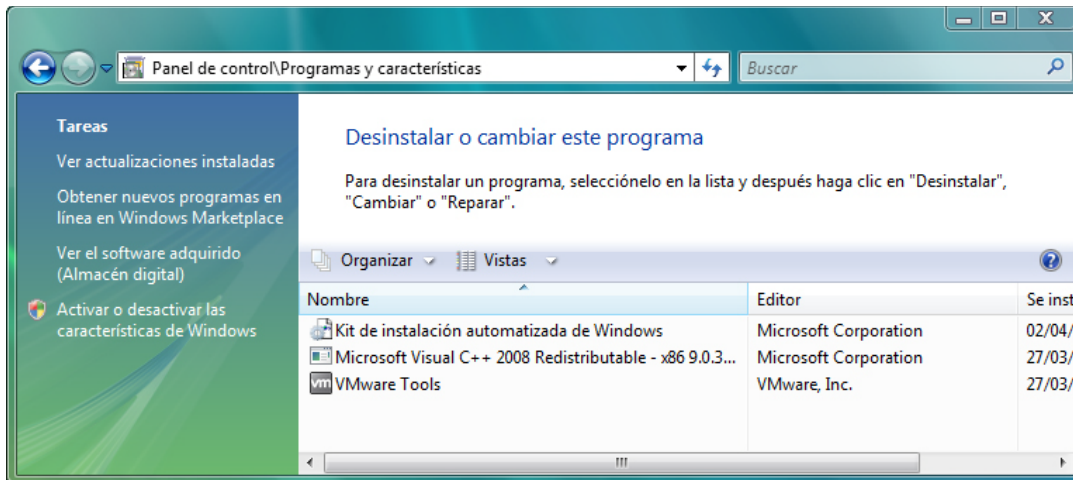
Panel de control\Programas y características

Buscar

Tareas

Ver actualizaciones instaladas

Obtener nuevos programas en línea en Windows Marketplace

Ver el software adquirido (Almacén digital)

Activar o desactivar las características de Windows

Desinstalar o cambiar este programa

Para desinstalar un programa, selecciónelo en la lista y después haga clic en "Desinstalar", "Cambiar" o "Reparar".

Organizar Vistas

| Nombre | Editor | Se inst |
|---|---|---|
| Kit de instalación automatizada de Windows | Microsoft Corporation | 02/04/ |
| Microsoft Visual C++ 2008 Redistributable - x86 9.0.3... | Microsoft Corporation | 27/03/ |
| VMware Tools | VMware, Inc. | 27/03/ |